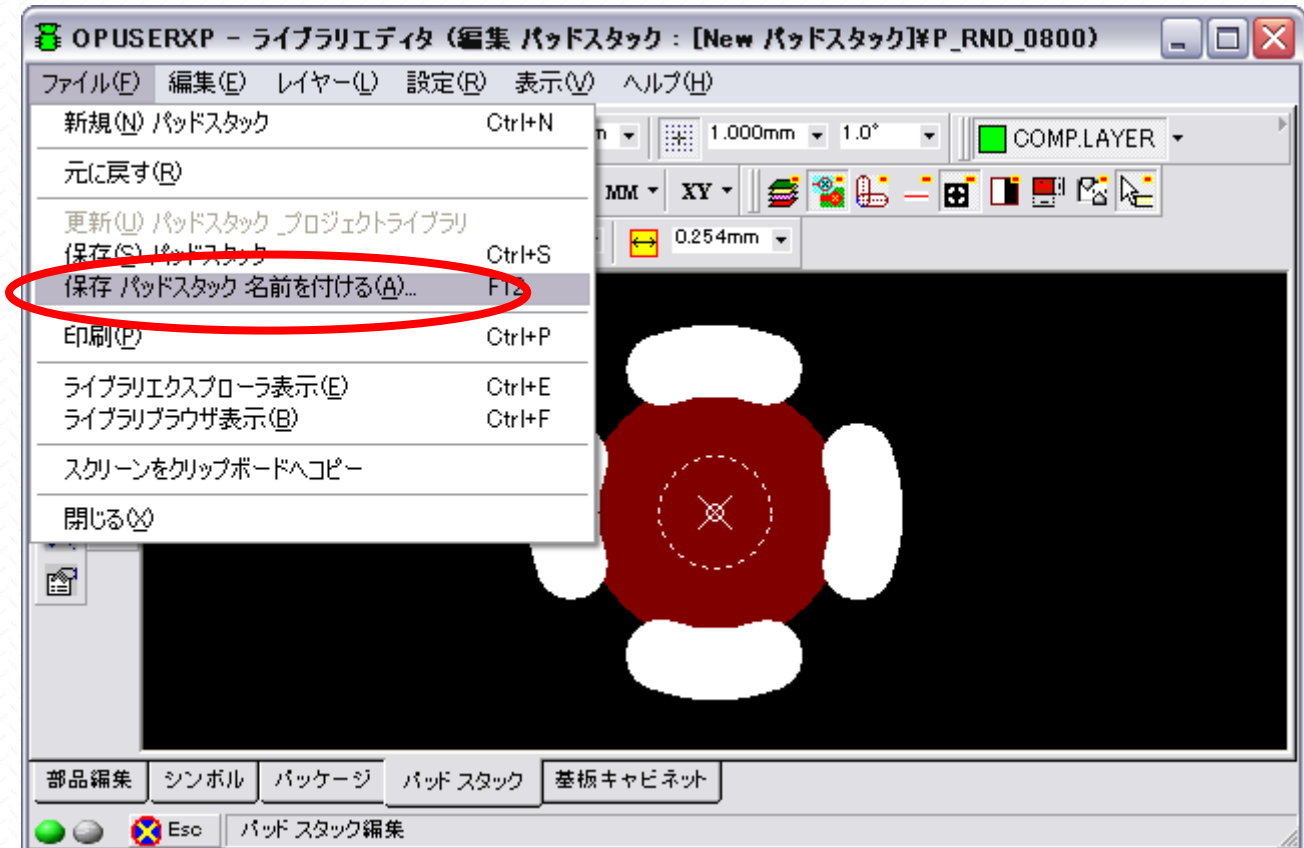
OPUSERXP - ライブラリエディタ (編集 パッドスタック : [New パッドスタック]¥P_RND_0800)

ファイル(F) 編集(E) レイヤー(L) 設定(R) 表示(V) ヘルプ(H)

新規(N) パッドスタック Ctrl+N
元に戻す(R)
更新(U) パッドスタック _プロジェクトライブラリ
保存(S) パッドスタック Ctrl+S
保存 パッドスタック 名前を付ける(A)... F12
印刷(P) Ctrl+P
ライブラリエクスプローラ表示(E) Ctrl+E
ライブラリブラウザ表示(B) Ctrl+F
スクリーンをクリップボードへコピー
閉じる(X)

m 1.000mm 1.0° COMP.LAYER
MM XY
0.254mm

部品編集 シンボル パッケージ パッド スタック 基板キャビネット

Esc パッド スタック編集